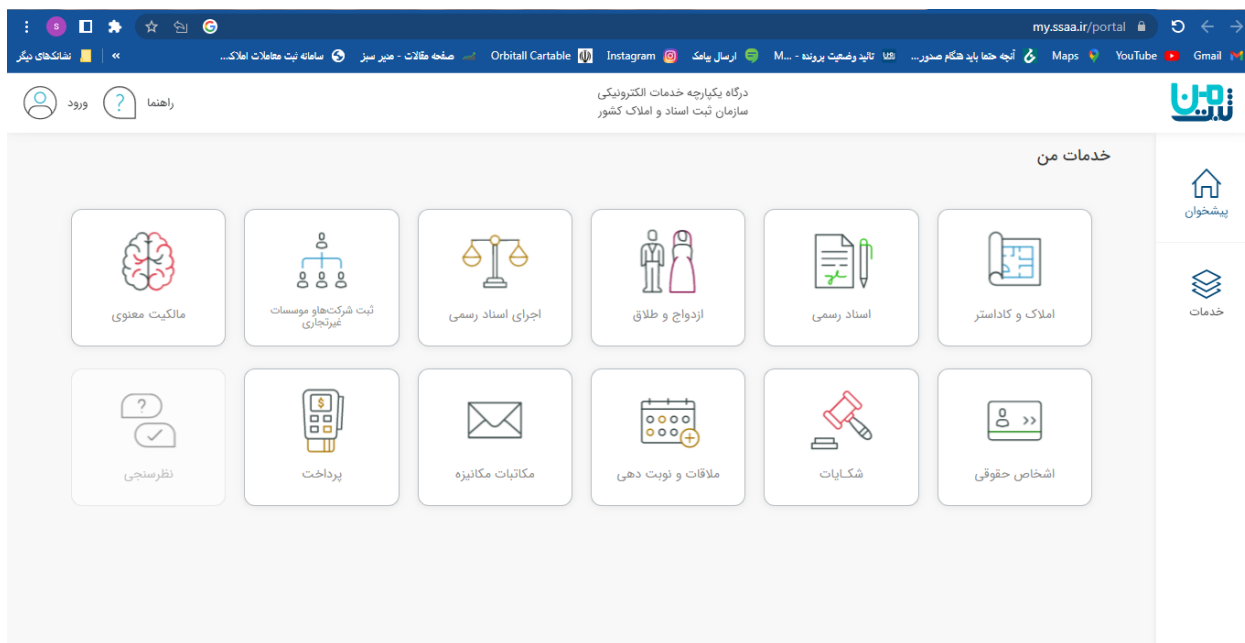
my.ssaa.ir/portal

Gmail YouTube Maps آنچه حتما باید هنگام صدور... تایید وضعیت پرونده - ...M ارسال پیامک Instagram Orbitall Cartable صفحه مقالات - مدیر سبز سامانه ثبت معاملات املاک... » نشانک‌های دیگر

درگاه یکپارچه خدمات الکترونیکی
سازمان ثبت اسناد و املاک کشور

راهنما ورود

پیشخوان

خدمات

خدمات من

املاک و کاداستر

اسناد رسمی

ازدواج و طلاق

اجرای اسناد رسمی

ثبت شرکت‌ها و موسسات غیرتجاری

مالکیت معنوی

اشخاص حقوقی

شکـایات

ملاقات و نوبت دهی

مکاتبات مکانیزه

پرداخت

نظرسنجی